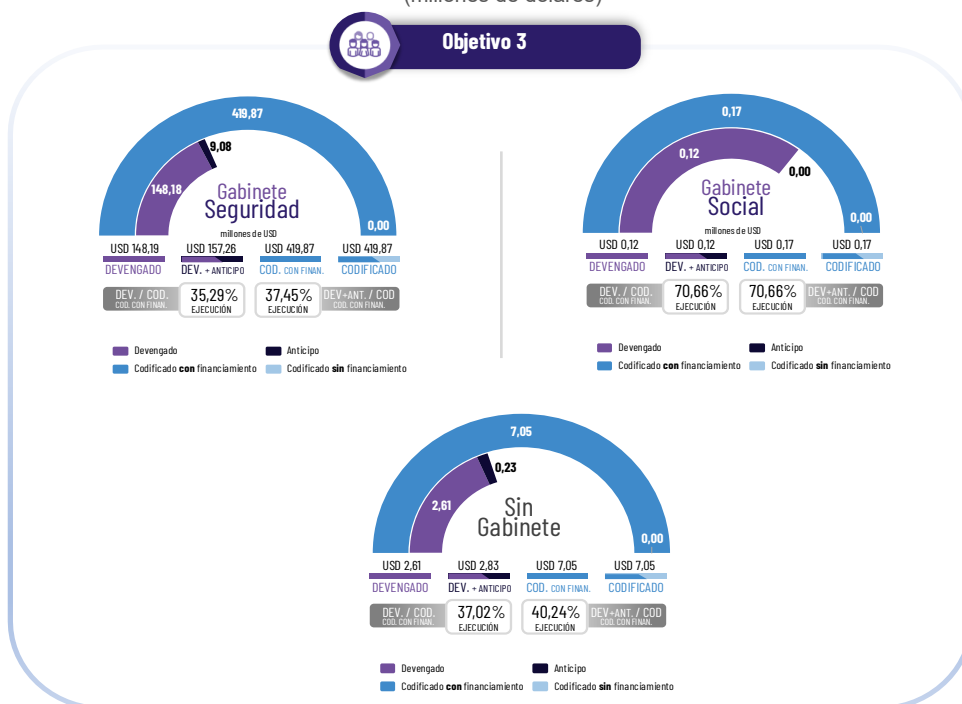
(millones de dólares)

Objetivo 3

419,87
9,08
148,18
Gabinete Seguridad
0,00
millones de USD
USD 148,19 DEVENGADO
USD 157,26 DEV. + ANTICIPO
USD 419,87 COD. CON FINAN.
USD 419,87 CODIFICADO
DEV. / COD. COD. CON FINAN.
35,29% EJECUCIÓN
37,45% EJECUCIÓN
DEV+ANT. / COD COD. CON FINAN.

Devengado
Anticipo
Codificado con financiamiento
Codificado sin financiamiento

0,17
0,12
0,00
Gabinete Social
0,00
millones de USD
USD 0,12 DEVENGADO
USD 0,12 DEV. + ANTICIPO
USD 0,17 COD. CON FINAN.
USD 0,17 CODIFICADO
DEV. / COD. COD. CON FINAN.
70,66% EJECUCIÓN
70,66% EJECUCIÓN
DEV+ANT. / COD COD. CON FINAN.

Devengado
Anticipo
Codificado con financiamiento
Codificado sin financiamiento

7,05
0,23
2,61
Sin Gabinete
0,00
USD 2,61 DEVENGADO
USD 2,83 DEV. + ANTICIPO
USD 7,05 COD. CON FINAN.
USD 7,05 CODIFICADO
DEV. / COD. COD. CON FINAN.
37,02% EJECUCIÓN
40,24% EJECUCIÓN
DEV+ANT. / COD COD. CON FINAN.

Devengado
Anticipo
Codificado con financiamiento
Codificado sin financiamiento